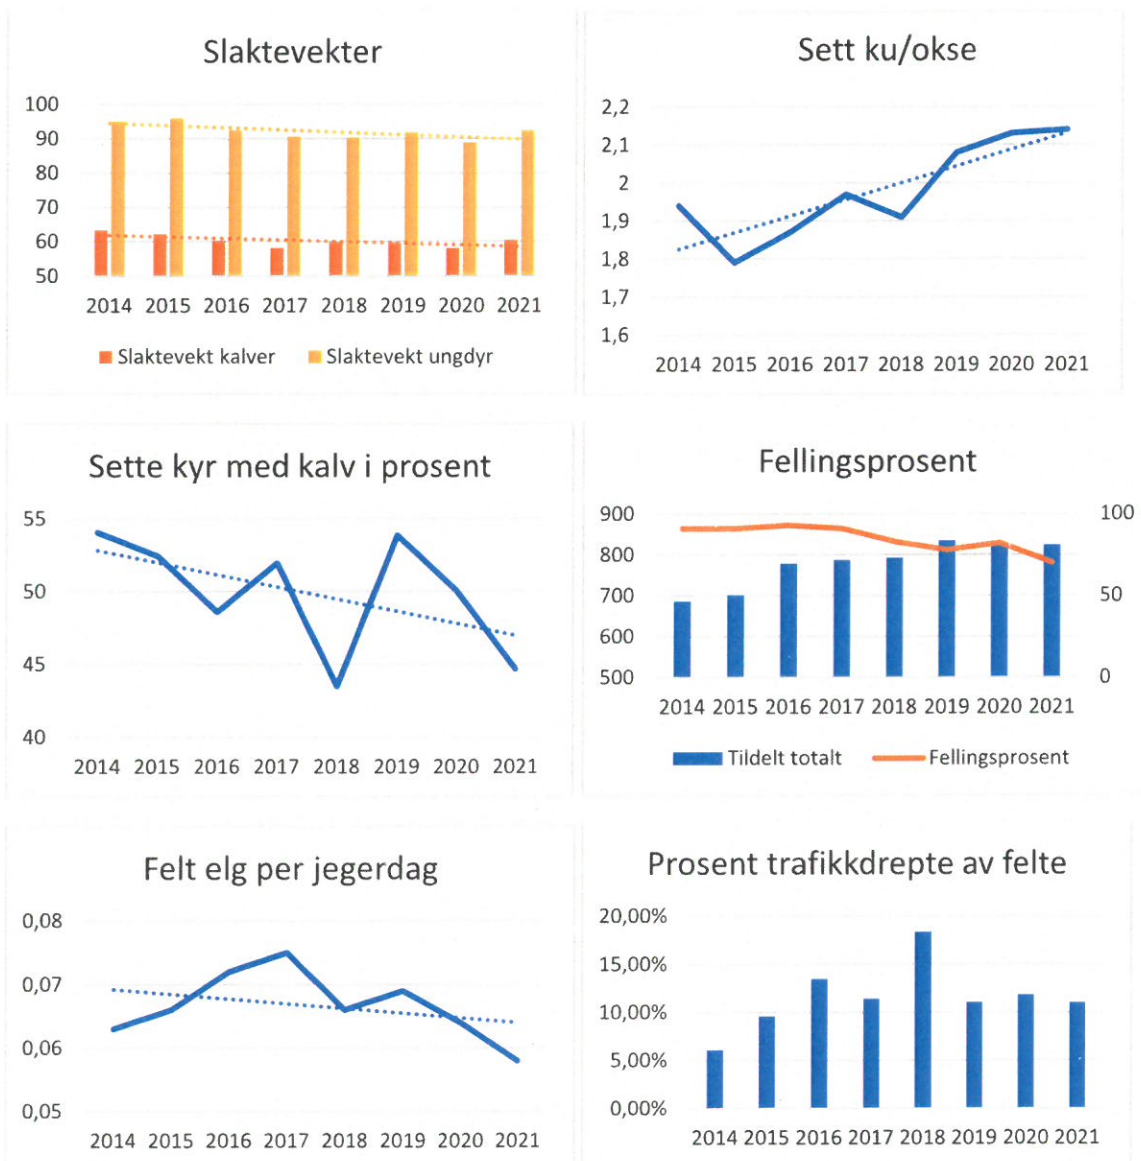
Slaktevekter

100
90
80
70
60
50

2014 2015 2016 2017 2018 2019 2020 2021

Slaktevekt kalver Slaktevekt ungdyr

Sett ku/okse

2,2
2,1
2
1,9
1,8
1,7
1,6

2014 2015 2016 2017 2018 2019 2020 2021

Sette kyr med kalv i prosent

55
50
45
40

2014 2015 2016 2017 2018 2019 2020 2021

Fellingsprosent

900
800
700
600
500

100
50
0

2014 2015 2016 2017 2018 2019 2020 2021

Tildelt totalt Fellingsprosent

Felt elg per jegerdag

0,08
0,07
0,06
0,05

2014 2015 2016 2017 2018 2019 2020 2021

Prosent trafikkdrepte av felte

20,00%
15,00%
10,00%
5,00%
0,00%

2014 2015 2016 2017 2018 2019 2020 2021